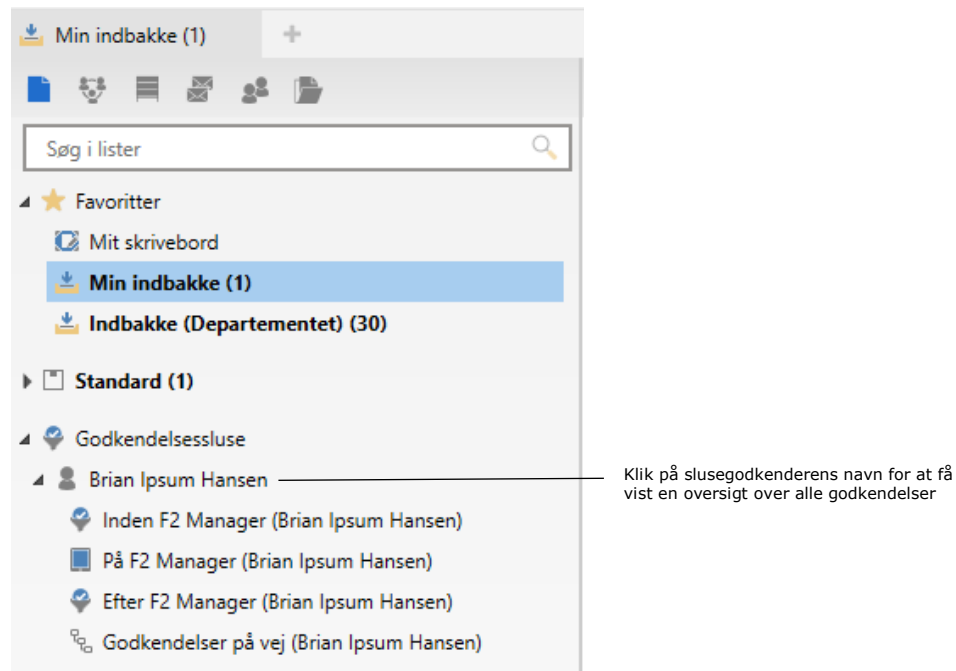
Min indbakke (1)

+

Søg i lister

Favoritter

Mit skrivebord

Min indbakke (1)

Indbakke (Departementet) (30)

Standard (1)

Godkendelsessluse

Brian Ipsum Hansen

Inden F2 Manager (Brian Ipsum Hansen)

På F2 Manager (Brian Ipsum Hansen)

Efter F2 Manager (Brian Ipsum Hansen)

Godkendelser på vej (Brian Ipsum Hansen)

Klik på slusegodkenderens navn for at få vist en oversigt over alle godkendelser